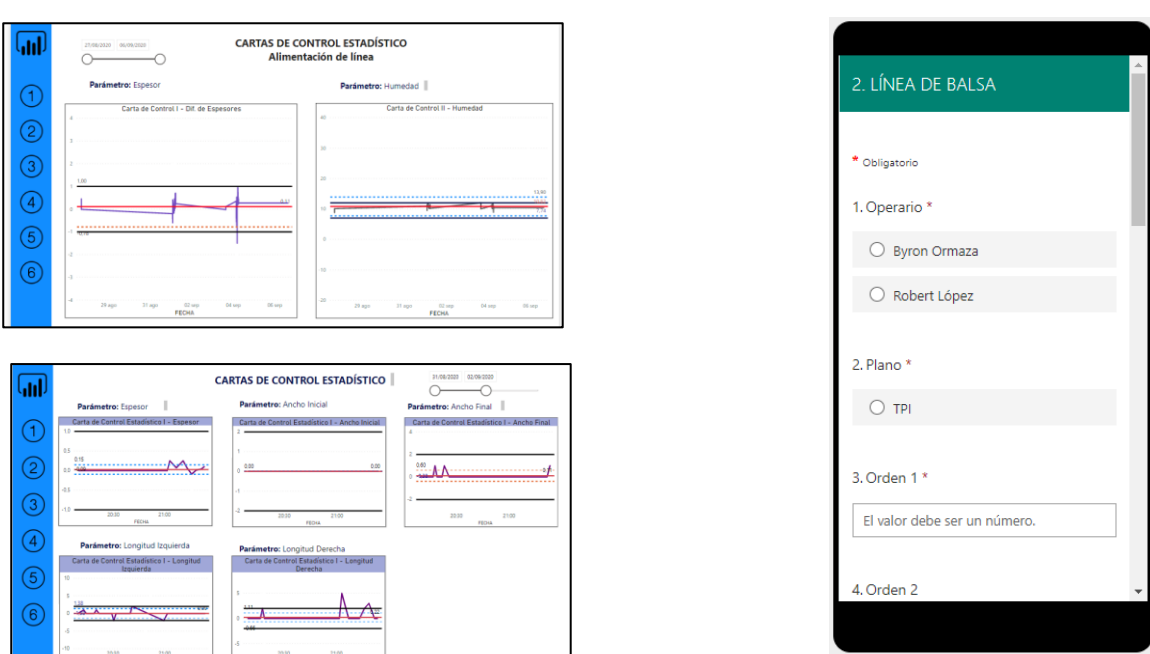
27/08/2020 05/09/2020

CARTAS DE CONTROL ESTADÍSTICO
Alimentación de línea

1
2
3
4
5
6

Parámetro: Espesor

Parámetro: Humedad

Carta de Control I - Dif. de Espesores

Carta de Control II - Humedad

29 ago 31 ago 02 sep 04 sep 06 sep
FECHA

29 ago 31 ago 02 sep 04 sep 06 sep
FECHA

CARTAS DE CONTROL ESTADÍSTICO

01/09/2020 02/09/2020

1
2
3
4
5
6

Parámetro: Espesor

Parámetro: Ancho Inicial

Parámetro: Ancho Final

Carta de Control Estadístico I - Espesor

Carta de Control Estadístico I - Ancho Inicial

Carta de Control Estadístico I - Ancho Final

FECHA

Parámetro: Longitud Izquierda

Parámetro: Longitud Derecha

Carta de Control Estadístico I - Longitud Izquierda

Carta de Control Estadístico I - Longitud Derecha

2. LÍNEA DE BALSA

* Obligatorio

1. Operario *

Byron Ormaza

Robert López

2. Plano *

TPI

3. Orden 1 *

El valor debe ser un número.

4. Orden 2